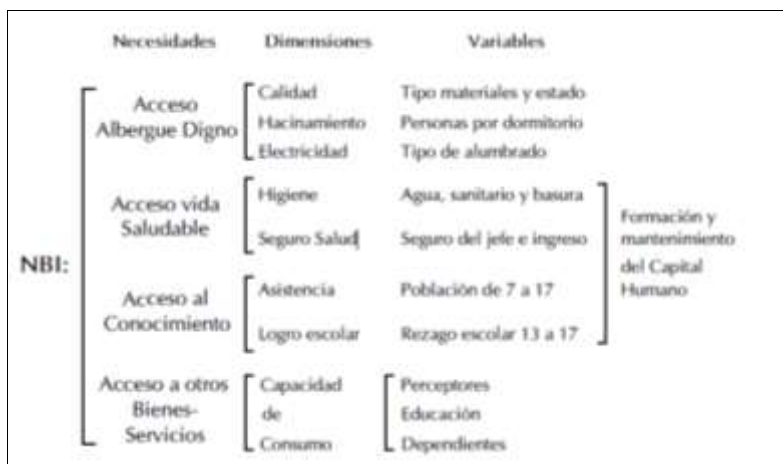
| | Necesidades | Dimensiones | Variables | |
|---|---|---|---|---|
| NBI: | Acceso Albergue Digno | Calidad | Tipo materiales y estado | |
| | | Hacinamiento | Personas por dormitorio | |
| | | Electricidad | Tipo de alumbrado | |
| | Acceso vida Saludable | Higiene | Agua, sanitario y basura | Formación y mantenimiento del Capital Humano |
| | | Seguro Salud | Seguro del jefe e ingreso | |
| | Acceso al Conocimiento | Asistencia | Población de 7 a 17 | |
| | | Logro escolar | Rezago escolar 13 a 17 | |
| | Acceso a otros Bienes-Servicios | Capacidad de Consumo | Perceptores | |
| | | | Educación | |
| | | | Dependientes | |